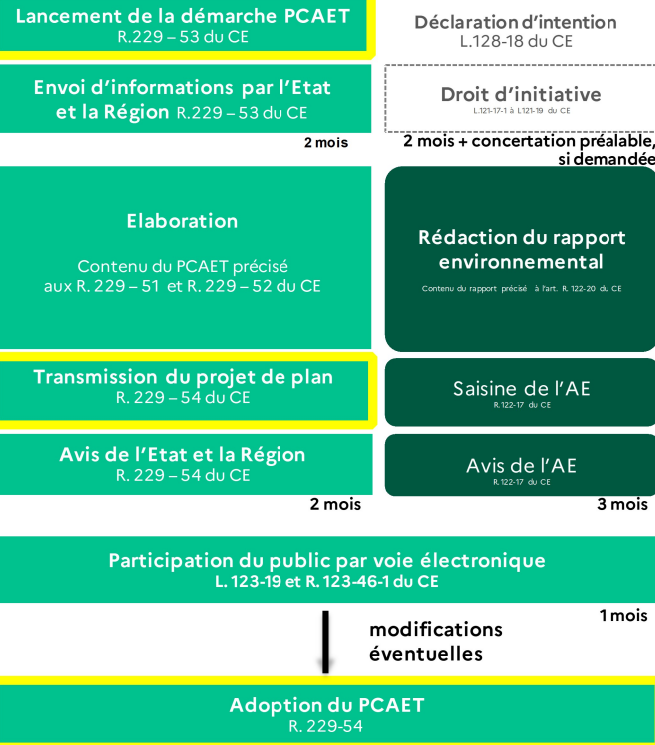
Lancement de la démarche PCAET
R.229 – 53 du CE

Déclaration d'intention
L.128-18 du CE

Envoi d'informations par l'Etat et la Région R.229 – 53 du CE

Droit d'initiative
L.121-17-1 à L.121-19 du CE

2 mois

2 mois + concertation préalable, si demandée

Elaboration

Contenu du PCAET précisé aux R. 229 – 51 et R. 229 – 52 du CE

Rédaction du rapport environnemental

Contenu du rapport précisé à l'art. R. 122-20 du CE

Transmission du projet de plan
R. 229 – 54 du CE

Saisine de l'AE
R.122-17 du CE

Avis de l'Etat et la Région
R. 229 – 54 du CE

Avis de l'AE
R.122-17 du CE

2 mois

3 mois

Participation du public par voie électronique
L. 123-19 et R. 123-46-1 du CE

1 mois

modifications éventuelles

Adoption du PCAET
R. 229-54